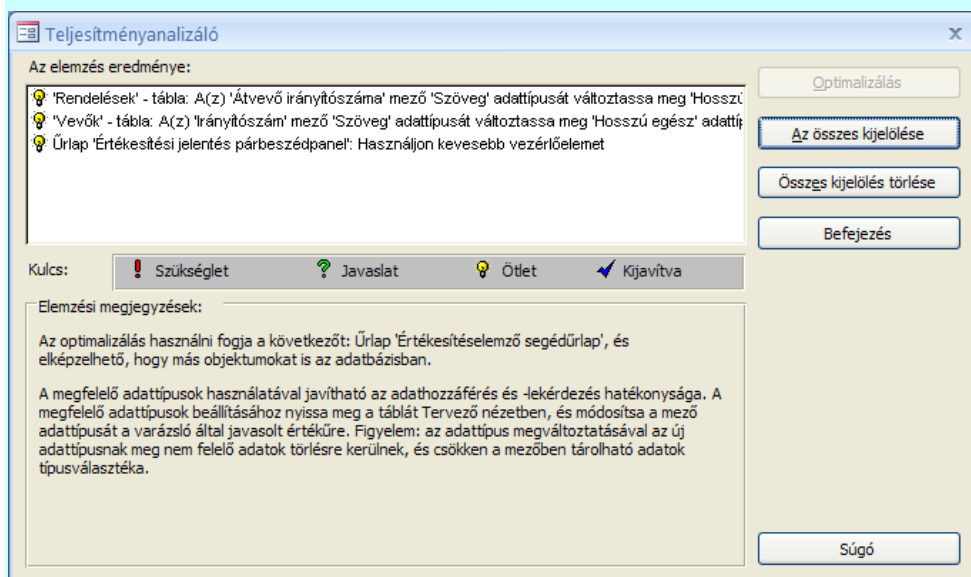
Teljesítményanalizáló

Az elemzés eredménye:

'Rendelések' - tábla: A(z) 'Átvevő irányítószáma' mező 'Szöveg' adattípusát változtassa meg 'Hosszú

'Vevők' - tábla: A(z) 'Irányítószám' mező 'Szöveg' adattípusát változtassa meg 'Hosszú egész' adattí

Űrlap 'Értékesítési jelentés párbeszédpanel': Használjon kevesebb vezérlőelemet

Optimalizálás

Az összes kijelölése

Összes kijelölés törlése

Befejezés

Kulcs: Szükséglet Javaslat Ötlet Kijavítva

Elemzési megjegyzések:

Az optimalizálás használni fogja a következőt: Űrlap 'Értékesítéselemző segédűrlap', és elképzelhető, hogy más objektumokat is az adatbázisban.

A megfelelő adattípusok használatával javítható az adathozzáférés és -lekérdezés hatékonysága. A megfelelő adattípusok beállításához nyissa meg a táblát Tervező nézetben, és módosítsa a mező adattípusát a varázsló által javasolt értékűre. Figyelem: az adattípus megváltoztatásával az új adattípusnak meg nem felelő adatok törlésre kerülnek, és csökken a mezőben tárolható adatok típusválasztéka.

Súgó